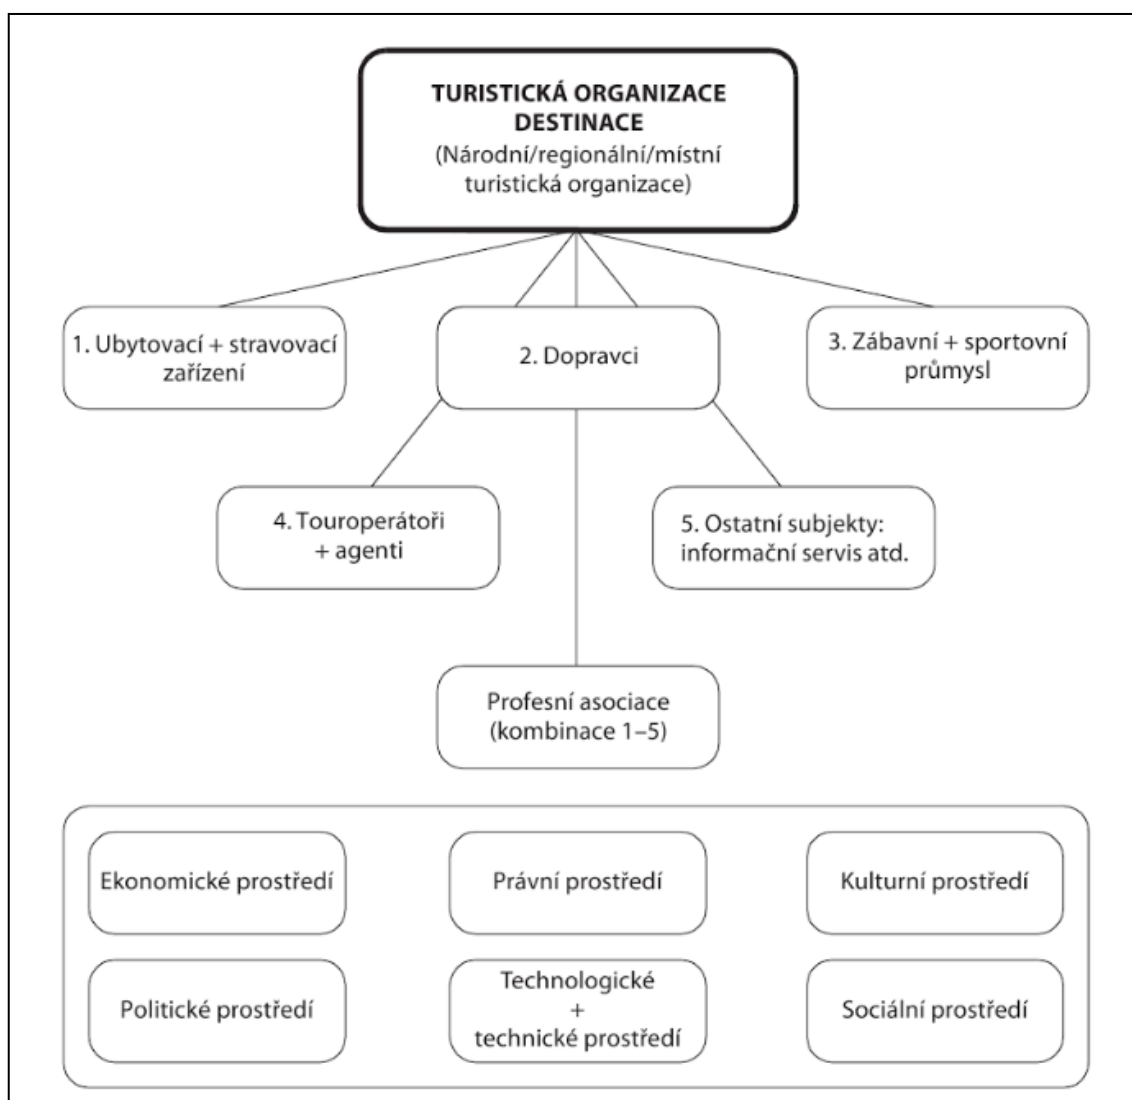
TURISTICKÁ ORGANIZACE DESTINACE
(Národní/regionální/místní turistická organizace)

1. Ubytovací + stravovací zařízení

2. Dopravci

3. Zábavní + sportovní průmysl

4. Touroperátoři + agenti

5. Ostatní subjekty: informační servis atd.

Profesní asociace (kombinace 1–5)

Ekonomické prostředí

Právní prostředí

Kulturní prostředí

Politické prostředí

Technologické + technické prostředí

Sociální prostředí